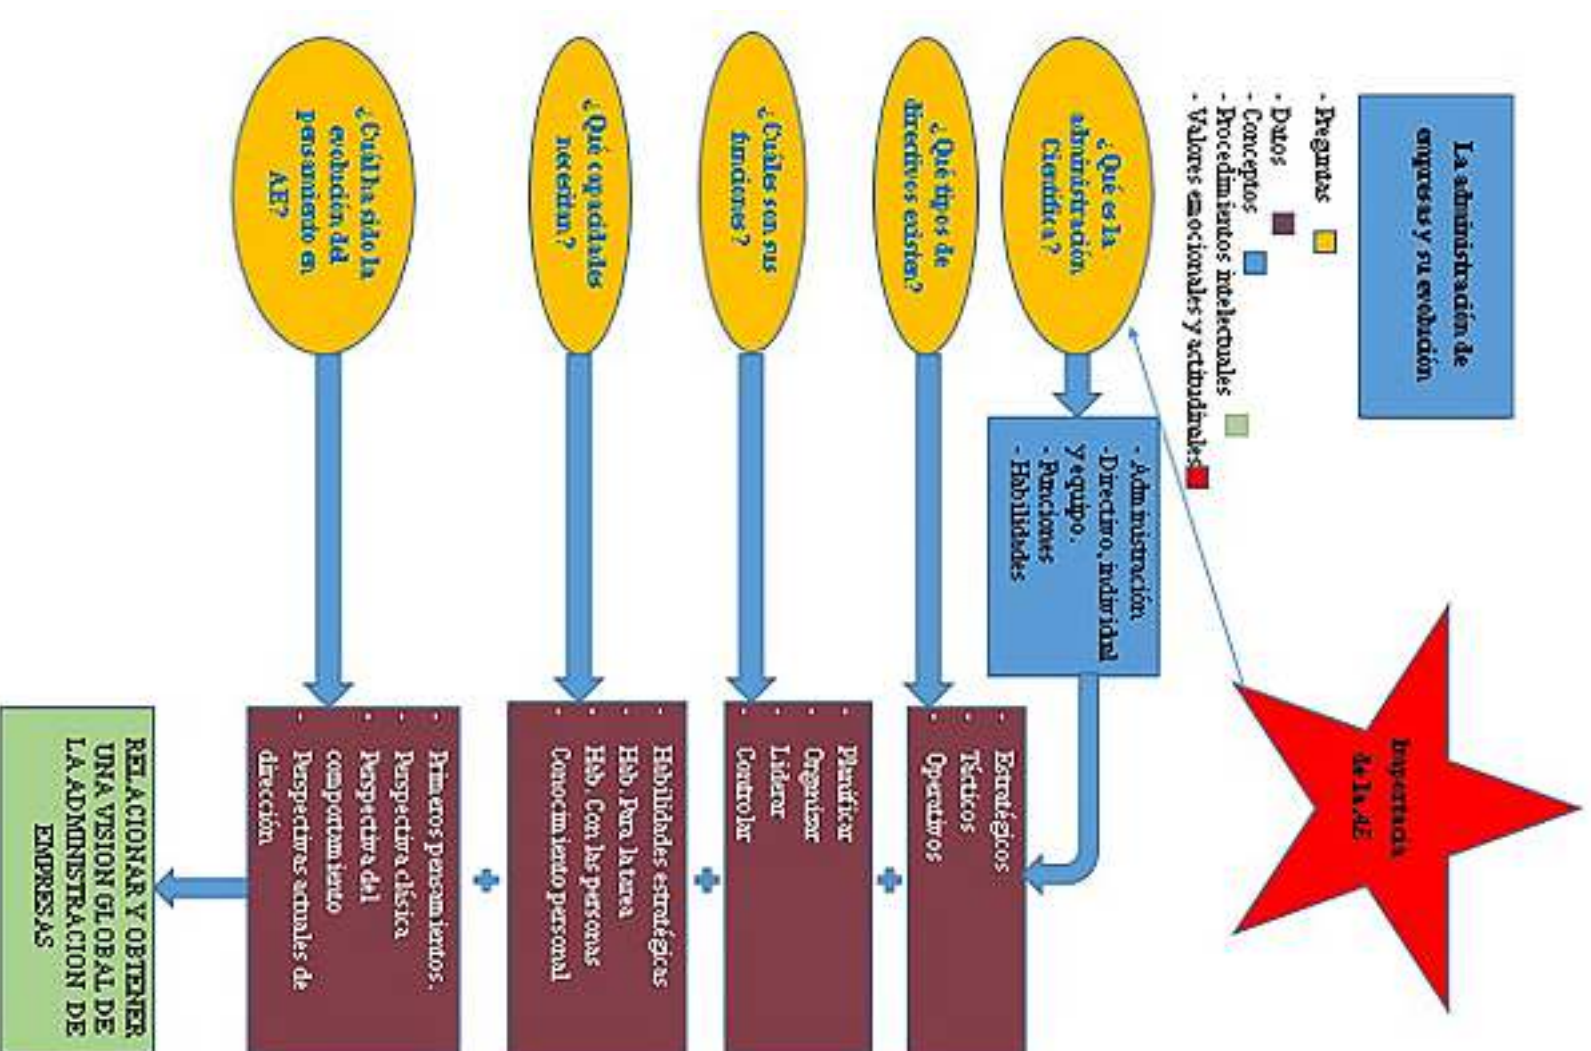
La administración de empresas y su evolución

- Preguntas
- Datos
- Conceptos
- Procedimientos intelectuales
- Valores emocionales y actitudinales

Importancia de la AE

¿Qué es la administración Científica?

- Administración
- Directivo, individual y equipo.
- Funciones
- Habilidades

¿Qué tipos de directivos existen?

- Estratégicos
- Tácticos
- Operativos

¿Cuáles son sus funciones?

- Planificar
- Organizar
- Liderar
- Controlar

¿Qué capacidades necesitan?

- Habilidades estratégicas
- Hab. Para la tarea
- Hab. Con las personas
- Conocimiento personal

¿Cuál ha sido la evolución del pensamiento en AE?

- Primeros pensamientos.
- Perspectiva clásica
- Perspectiva del comportamiento
- Perspectivas actuales de dirección

+
+
+

RELACIONAR Y OBTENER UNA VISION GLOBAL DE LA ADMINISTRACION DE EMPRESAS